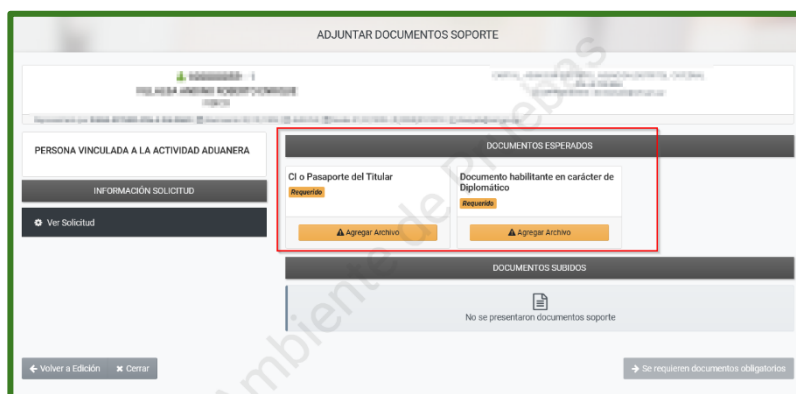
ADJUNTAR DOCUMENTOS SOPORTE

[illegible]

PERSONA VINCULADA A LA ACTIVIDAD ADUANERA

INFORMACIÓN SOLICITUD

Ver Solicitud

DOCUMENTOS ESPERADOS

CI o Pasaporte del Titular
Requerido
Agregar Archivo

Documento habilitante en carácter de Diplomático
Requerido
Agregar Archivo

DOCUMENTOS SUBIDOS

No se presentaron documentos soporte

Volver a Edición
Cerrar

Se requieren documentos obligatorios

Ambiente de Pruebas